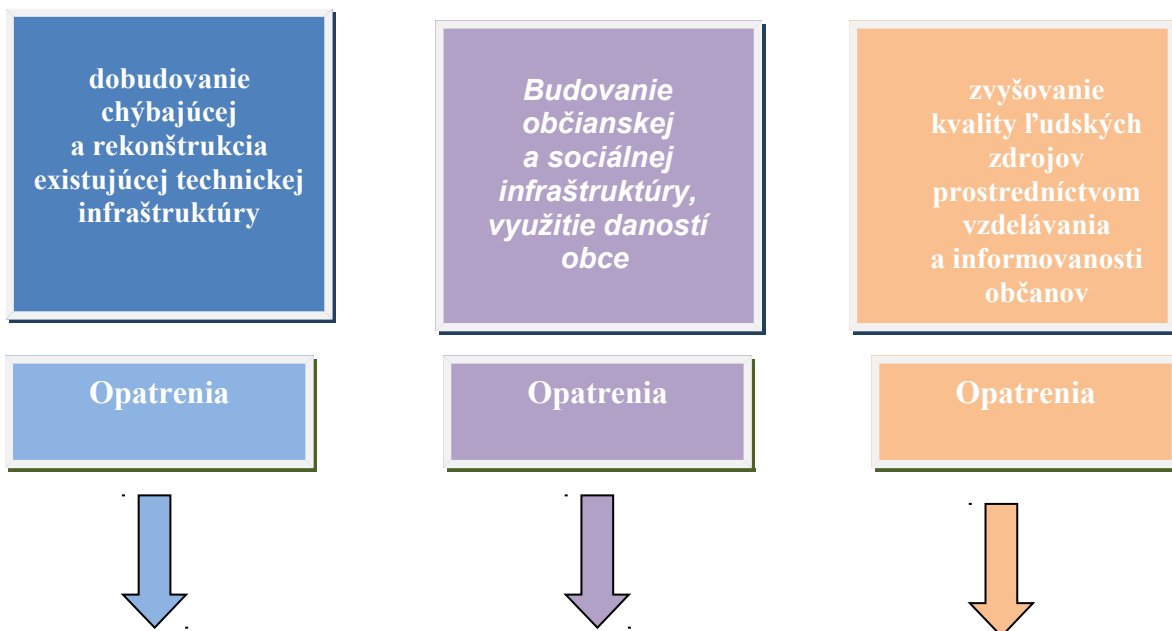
dobudovanie chýbajúcej a rekonštrukcia existujúcej technickej infraštruktúry

Budovanie občianskej a sociálnej infraštruktúry, využitie daností obce

zvyšovanie kvality ľudských zdrojov prostredníctvom vzdelávania a informovanosti občanov

Opatrenia

Opatrenia

Opatrenia